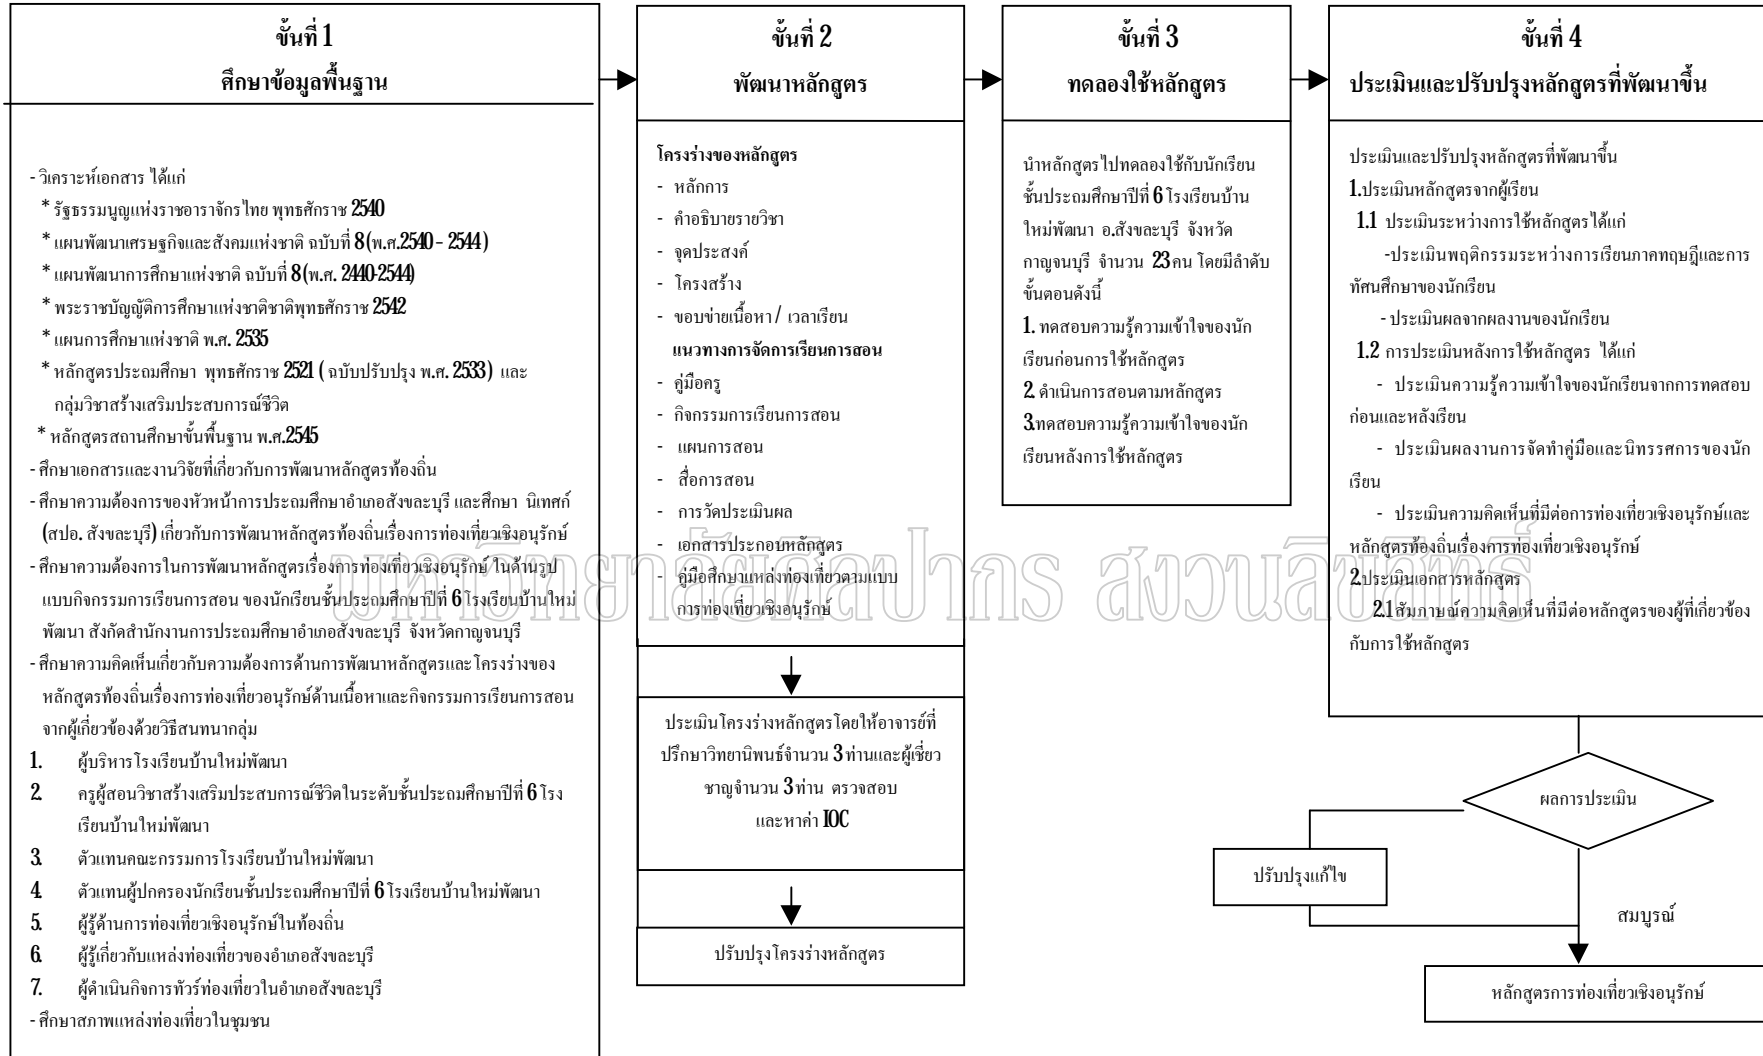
ขั้นที่ 1
ศึกษาข้อมูลพื้นฐาน

- วิเคราะห์เอกสาร ได้แก่
* รัฐธรรมนูญแห่งราชอาณาจักรไทย พุทธศักราช 2540
* แผนพัฒนาเศรษฐกิจและสังคมแห่งชาติ ฉบับที่ 8(พ.ศ.2540 - 2544)
* แผนพัฒนาการศึกษาแห่งชาติ ฉบับที่ 8(พ.ศ. 2440-2544)
* พระราชบัญญัติการศึกษาแห่งชาติชาติพุทธศักราช 2542
* แผนการศึกษาแห่งชาติ พ.ศ. 2535
* หลักสูตรประถมศึกษา พุทธศักราช 2521 ( ฉบับปรับปรุง พ.ศ. 2533) และกลุ่มวิชาสร้างเสริมประสบการณ์ชีวิต
* หลักสูตรสถานศึกษาขั้นพื้นฐาน พ.ศ.2545
- ศึกษาเอกสารและงานวิจัยที่เกี่ยวกับการพัฒนาหลักสูตรท้องถิ่น
- ศึกษาความต้องการของหัวหน้าการประถมศึกษาอำเภอสังขละบุรี และศึกษา นิเทศก์ (สปอ. สังขละบุรี) เกี่ยวกับการพัฒนาหลักสูตรท้องถิ่นเรื่องการท่องเที่ยวเชิงอนุรักษ์
- ศึกษาความต้องการในการพัฒนาหลักสูตรเรื่องการท่องเที่ยวเชิงอนุรักษ์ ในด้านรูปแบบกิจกรรมการเรียนการสอน ของนักเรียนชั้นประถมศึกษาปีที่ 6 โรงเรียนบ้านใหม่พัฒนา สังกัดสำนักงานการประถมศึกษาอำเภอสังขละบุรี จังหวัดกาญจนบุรี
- ศึกษาความคิดเห็นเกี่ยวกับความต้องการด้านการพัฒนาหลักสูตรและโครงร่างของหลักสูตรท้องถิ่นเรื่องการท่องเที่ยวอนุรักษ์ด้านเนื้อหาและกิจกรรมการเรียนการสอนจากผู้เกี่ยวข้องด้วยวิธีสนทนากลุ่ม
1. ผู้บริหารโรงเรียนบ้านใหม่พัฒนา
2. ครูผู้สอนวิชาสร้างเสริมประสบการณ์ชีวิตในระดับชั้นประถมศึกษาปีที่ 6 โรงเรียนบ้านใหม่พัฒนา
3. ตัวแทนคณะกรรมการโรงเรียนบ้านใหม่พัฒนา
4. ตัวแทนผู้ปกครองนักเรียนชั้นประถมศึกษาปีที่ 6 โรงเรียนบ้านใหม่พัฒนา
5. ผู้รู้ด้านการท่องเที่ยวเชิงอนุรักษ์ในท้องถิ่น
6. ผู้รู้เกี่ยวกับแหล่งท่องเที่ยวของอำเภอสังขละบุรี
7. ผู้ดำเนินกิจการทัวร์ท่องเที่ยวในอำเภอสังขละบุรี
- ศึกษาสภาพแหล่งท่องเที่ยวในชุมชน

ขั้นที่ 2
พัฒนาหลักสูตร

โครงร่างของหลักสูตร
- หลักการ
- คำอธิบายรายวิชา
- จุดประสงค์
- โครงสร้าง
- ขอบข่ายเนื้อหา/ เวลาเรียน
แนวทางการจัดการเรียนการสอน
- คู่มือครู
- กิจกรรมการเรียนการสอน
- แผนการสอน
- สื่อการสอน
- การวัดประเมินผล
- เอกสารประกอบหลักสูตร
- คู่มือศึกษาแหล่งท่องเที่ยวตามแบบการท่องเที่ยวเชิงอนุรักษ์

ประเมินโครงร่างหลักสูตรโดยให้อาจารย์ที่ปรึกษาวิทยานิพนธ์จำนวน 3 ท่านและผู้เชี่ยวชาญจำนวน 3 ท่าน ตรวจสอบ และหาค่า IOC

ปรับปรุงโครงร่างหลักสูตร

ขั้นที่ 3
ทดลองใช้หลักสูตร

นำหลักสูตรไปทดลองใช้กับนักเรียนชั้นประถมศึกษาปีที่ 6 โรงเรียนบ้านใหม่พัฒนา อ.สังขละบุรี จังหวัดกาญจนบุรี จำนวน 23 คน โดยมีลำดับขั้นตอนดังนี้
1. ทดสอบความรู้ความเข้าใจของนักเรียนก่อนการใช้หลักสูตร
2. ดำเนินการสอนตามหลักสูตร
3.ทดสอบความรู้ความเข้าใจของนักเรียนหลังการใช้หลักสูตร

ขั้นที่ 4
ประเมินและปรับปรุงหลักสูตรที่พัฒนาขึ้น

ประเมินและปรับปรุงหลักสูตรที่พัฒนาขึ้น
1.ประเมินหลักสูตรจากผู้เรียน
1.1 ประเมินระหว่างการใช้หลักสูตรได้แก่
-ประเมินพฤติกรรมระหว่างการเรียนภาคทฤษฏีและการทัศนศึกษาของนักเรียน
- ประเมินผลจากผลงานของนักเรียน
1.2 การประเมินหลังการใช้หลักสูตร ได้แก่
- ประเมินความรู้ความเข้าใจของนักเรียนจากการทดสอบก่อนและหลังเรียน
- ประเมินผลงานการจัดทำคู่มือและนิทรรศการของนักเรียน
- ประเมินความคิดเห็นที่มีต่อการท่องเที่ยวเชิงอนุรักษ์และหลักสูตรท้องถิ่นเรื่องการท่องเที่ยวเชิงอนุรักษ์
2.ประเมินเอกสารหลักสูตร
2.1สัมภาษณ์ความคิดเห็นที่มีต่อหลักสูตรของผู้ที่เกี่ยวข้องกับการใช้หลักสูตร

ผลการประเมิน
ปรับปรุงแก้ไข
สมบูรณ์
หลักสูตรการท่องเที่ยวเชิงอนุรักษ์

มหาวิทยาลัยศิลปากร สงวนลิขสิทธิ์